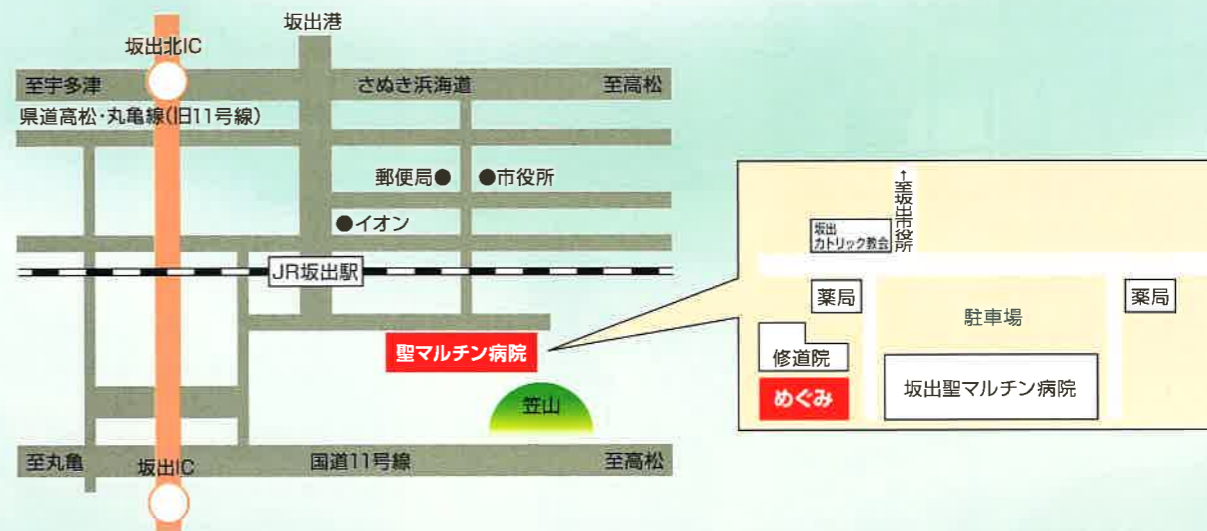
坂出港
坂出北IC
至宇多津
さぬき浜海道
至高松
県道高松・丸亀線(旧11号線)
郵便局
市役所
イオン
JR坂出駅
聖マルチン病院
笠山
至丸亀
坂出IC
国道11号線
至高松

↑至坂出市役所
坂出カトリック教会
薬局
駐車場
薬局
修道院
めぐみ
坂出聖マルチン病院